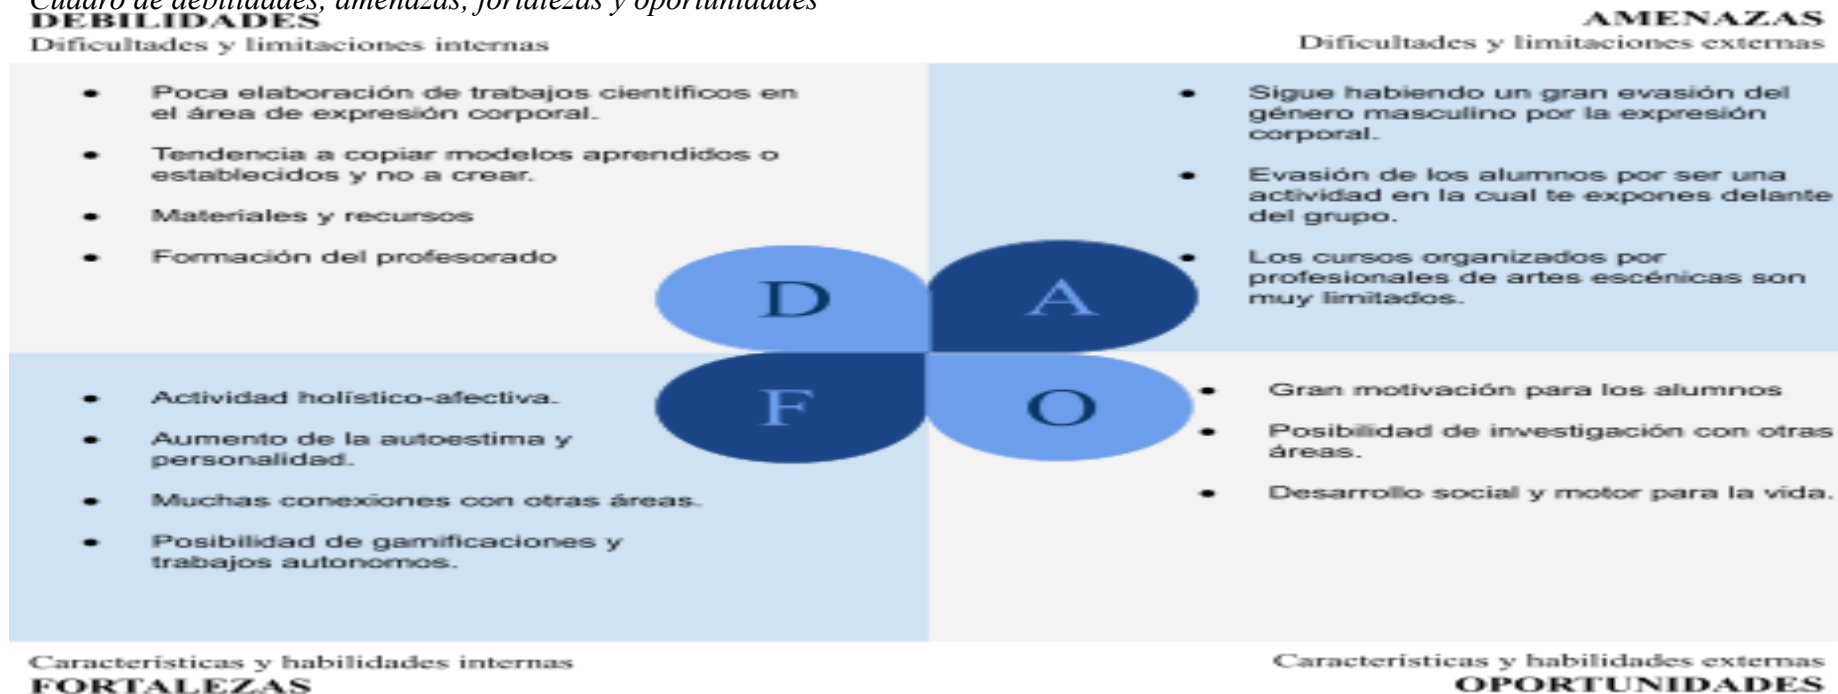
Cuadro de debilidades, amenazas, fortalezas y oportunidades

DEBILIDADES
Dificultades y limitaciones internas

AMENAZAS
Dificultades y limitaciones externas

- Poca elaboración de trabajos científicos en el área de expresión corporal.
- Tendencia a copiar modelos aprendidos o establecidos y no a crear.
- Materiales y recursos
- Formación del profesorado

- Sigue habiendo un gran evasión del género masculino por la expresión corporal.
- Evasión de los alumnos por ser una actividad en la cual te expones delante del grupo.
- Los cursos organizados por profesionales de artes escénicas son muy limitados.

D A
F O

- Actividad holístico-afectiva.
- Aumento de la autoestima y personalidad.
- Muchas conexiones con otras áreas.
- Posibilidad de gamificaciones y trabajos autonomos.

- Gran motivación para los alumnos
- Posibilidad de investigación con otras áreas.
- Desarrollo social y motor para la vida.

Características y habilidades internas
FORTALEZAS

Características y habilidades externas
OPORTUNIDADES